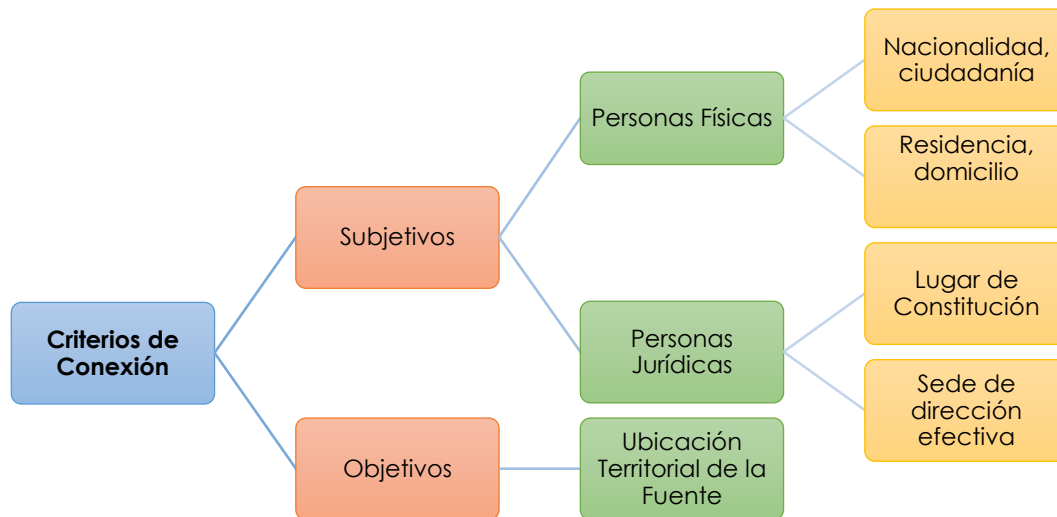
Criterios de Conexión

Subjetivos

Personas Físicas

Nacionalidad, ciudadanía

Residencia, domicilio

Personas Jurídicas

Lugar de Constitución

Sede de dirección efectiva

Objetivos

Ubicación Territorial de la Fuente